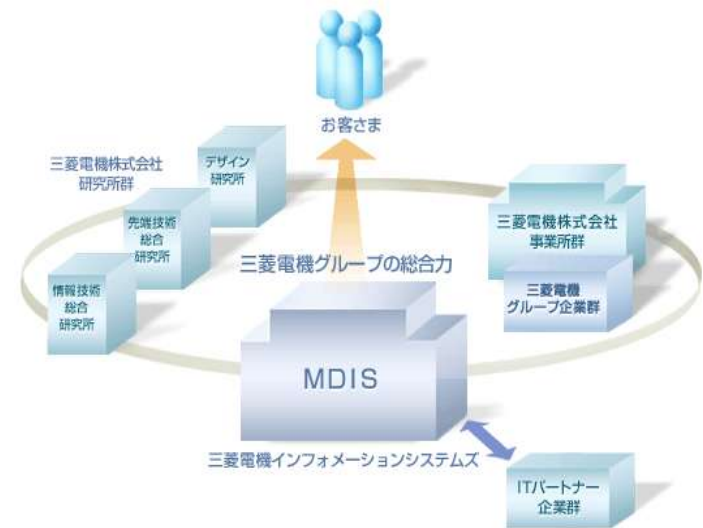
お客さま

三菱電機株式会社
研究所群

デザイン
研究所

先端技術
総合
研究所

情報技術
総合
研究所

三菱電機グループの総合力

三菱電機株式会社
事業所群

三菱電機
グループ企業群

MDIS

三菱電機インフォメーションシステムズ

ITパートナー
企業群